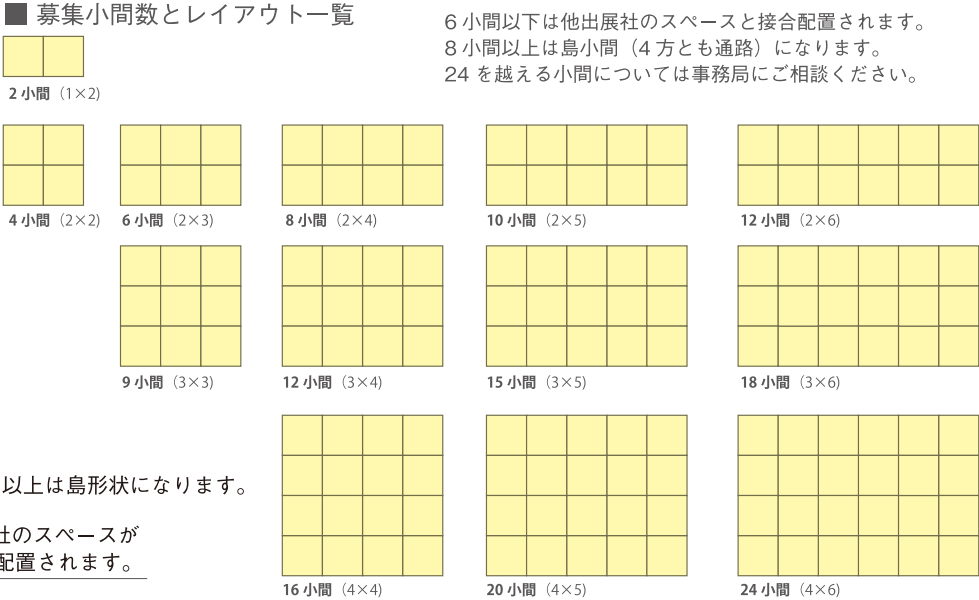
■ 募集小間数とレイアウト一覧

6 小間以下は他出展社のスペースと接合配置されます。
8 小間以上は島小間（4 方とも通路）になります。
24 を越える小間については事務局にご相談ください。

2 小間（1×2）

4 小間（2×2）

6 小間（2×3）

8 小間（2×4）

10 小間（2×5）

12 小間（2×6）

9 小間（3×3）

12 小間（3×4）

15 小間（3×5）

18 小間（3×6）

以上は島形状になります。

社のスペースが
配置されます。

16 小間（4×4）

20 小間（4×5）

24 小間（4×6）